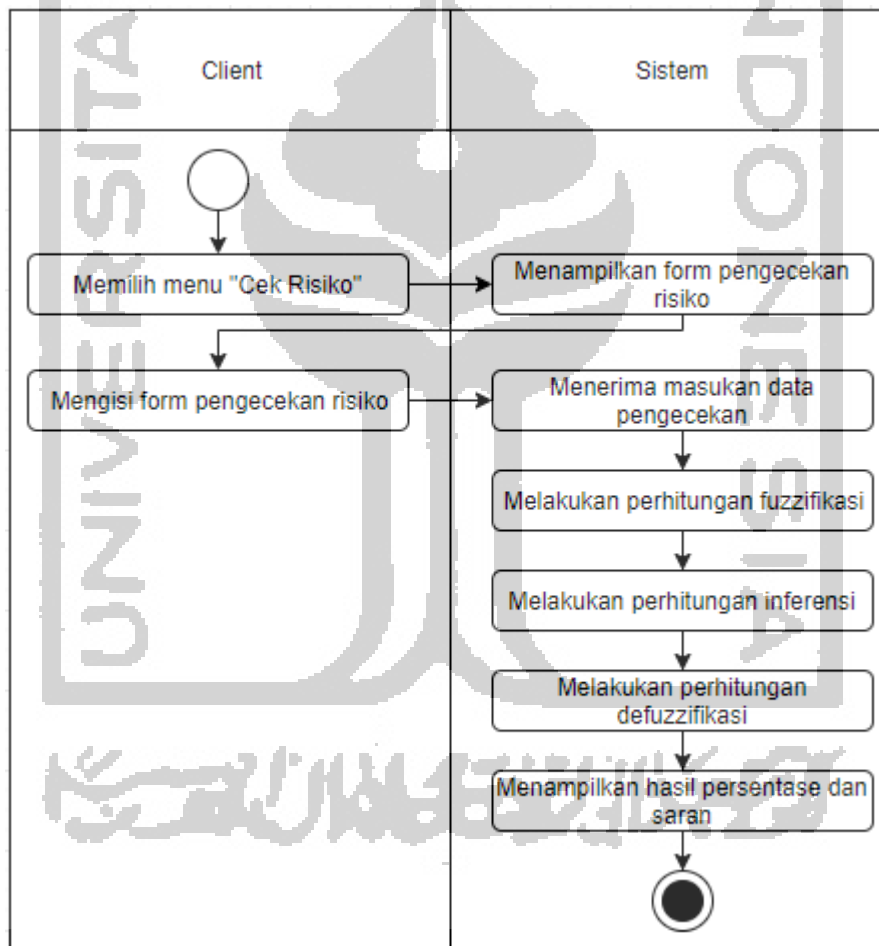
Client

Sistem

Memilih menu "Cek Risiko"

Menampilkan form pengecekan risiko

Mengisi form pengecekan risiko

Menerima masukan data pengecekan

Melakukan perhitungan fuzzifikasi

Melakukan perhitungan inferensi

Melakukan perhitungan defuzzifikasi

Menampilkan hasil persentase dan saran